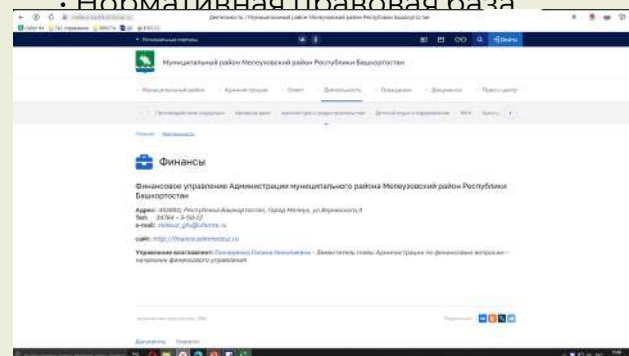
• Нормативная правовая база

Деятельность | Муниципальный район Мелеузовский район Республики Башкортостан

Муниципальный район Мелеузовский район Республики Башкортостан

Финансы

Финансовое управление Администрации муниципального района Мелеузовский район Республики Башкортостан

Адрес: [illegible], Республика Башкортостан, город Мелеуз, ул. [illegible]
Тел: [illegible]
e-mail: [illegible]

сайт: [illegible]

Управление возглавляет: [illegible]